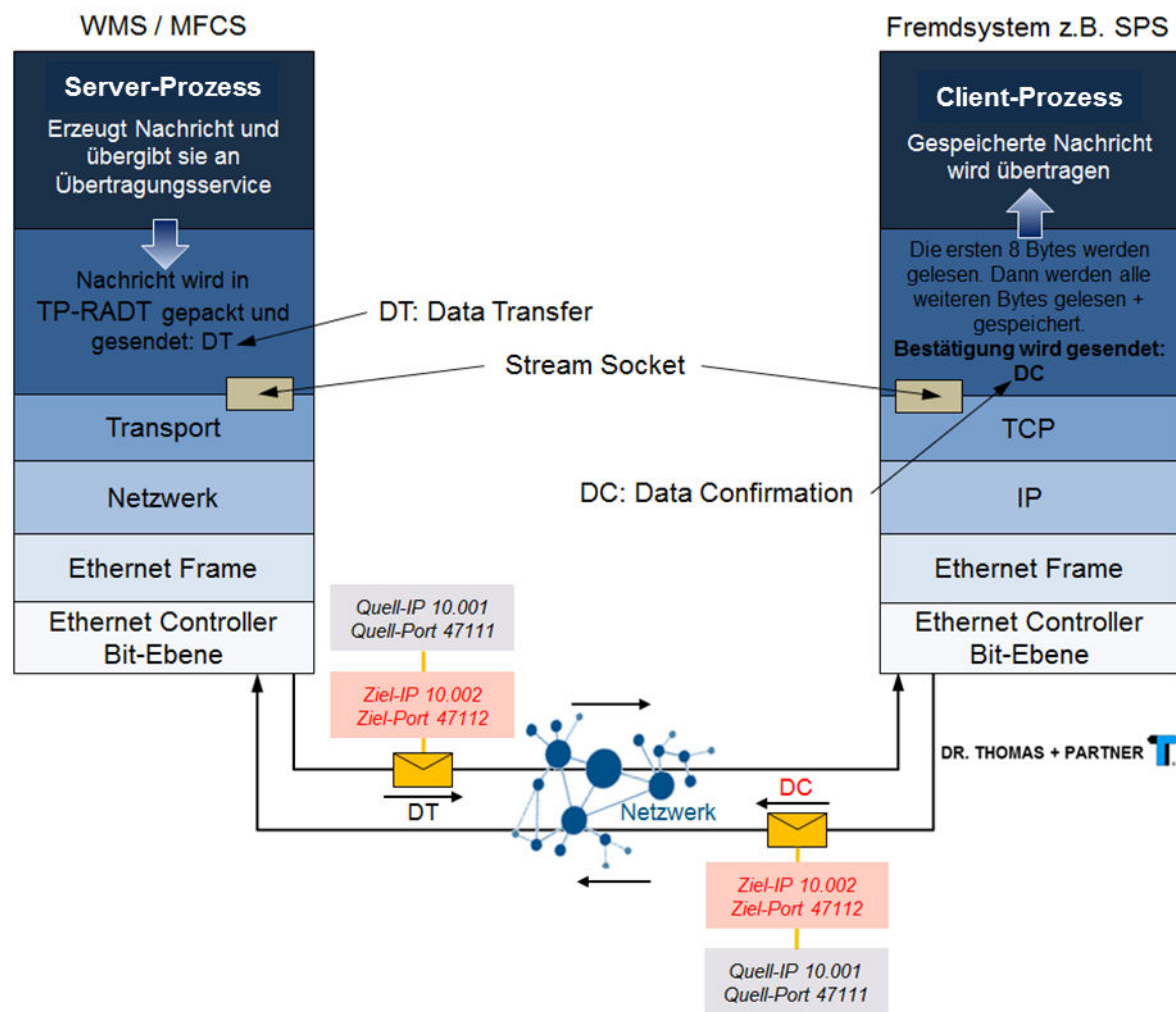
WMS / MFCS

Server-Prozess

Erzeugt Nachricht und übergibt sie an Übertragungsservice

Nachricht wird in TP-RADT gepackt und gesendet: DT

Transport

Netzwerk

Ethernet Frame

Ethernet Controller Bit-Ebene

Fremdsystem z.B. SPS

Client-Prozess

Gespeicherte Nachricht wird übertragen

Die ersten 8 Bytes werden gelesen. Dann werden alle weiteren Bytes gelesen + gespeichert.

Bestätigung wird gesendet: DC

TCP

IP

Ethernet Frame

Ethernet Controller Bit-Ebene

DT: Data Transfer

Stream Socket

DC: Data Confirmation

Quell-IP 10.001
Quell-Port 47111

Ziel-IP 10.002
Ziel-Port 47112

DT

Netzwerk

DC

Ziel-IP 10.002
Ziel-Port 47112

Quell-IP 10.001
Quell-Port 47111

DR. THOMAS + PARTNER